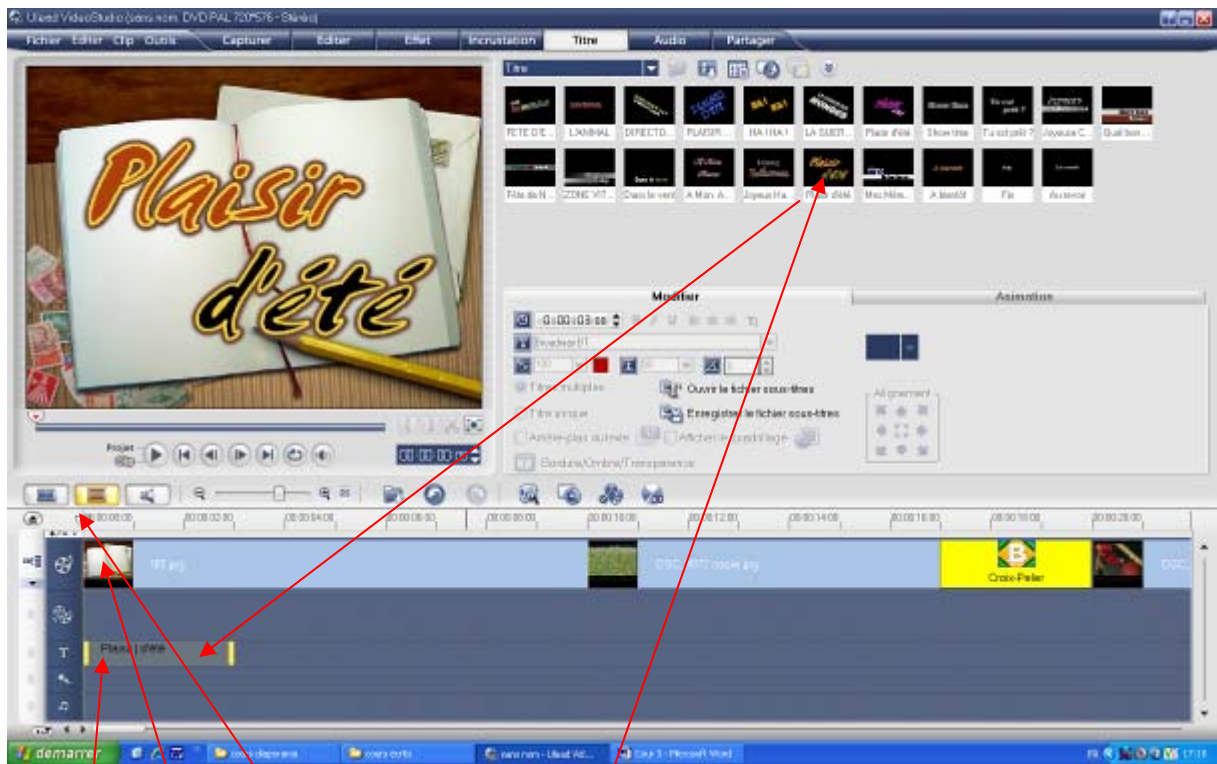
Ulead VideoStudio (sans nom, DVD PAL 720*576 - Stinks)

Fichier Editer Clip Outils

Capturer Editer Effet Incrustation Titre Audio Partager

Plaisir d'été

Titre

FETE D'E... L'ANIMAL DIRECTO... PLAISIR... HA HA HA ! LA SUCR... Plaisir d'été Show time Tu sors? Joyeuse C... Quel bon...

Fête de N... ZONE VIT... Dans le vent A Mon A... Joyeuse Fe... Plaisir d'été Moi Même... A bientôt Fin Au revoir

Modifier Animation

0:00:03:00

Tahoma

Titres multiples

Titre unique

Ouvrir le fichier sous-titres

Enregistrer le fichier sous-titres

Arrière-plan du texte

Afficher le quadrillage

Bordure/Ombre/Transparence

Alignement

Projet

00:00:00:00

00:00:00:00 00:00:02:00 00:00:04:00 00:00:06:00 00:00:08:00 00:00:10:00 00:00:12:00 00:00:14:00 00:00:16:00 00:00:18:00 00:00:20:00

181.jpg

DSC_0072 copie.jpg

Croix-Pelier

DSC

Plaisir d'été

démarrer

cours diaporama

cours écrits

sans nom - Ulead Vid...

Cour 3 - Microsoft Word

FR 17:18